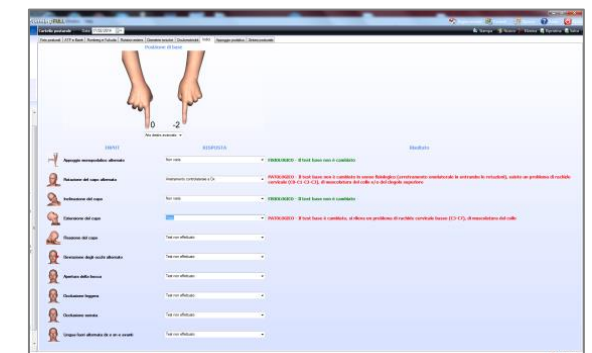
Cartella posturale

Posizione di base

0 -2

INPUT RISPOSTA Risultato

Appoggio monopodalico alternato Non varia FAVOREVOLE - Il test base non è cambiato

Rotazione del capo alternata Avanzamento controlaterale a Dx SFAVOREVOLE - Il test base non è cambiato in senso fisiologico (avvicinamento omolaterale in entrambe le rotazioni), esiste un problema di rachide cervicale (C0-C1-C2-C3), di muscolatura del collo e/o del cingolo superiore

Inclinazione del capo Non varia FAVOREVOLE - Il test base non è cambiato

Estensione del capo SFAVOREVOLE - Il test base è cambiato, si rileva un problema di rachide cervicale basso (C3-C7), di muscolatura del collo

Flessione del capo Test non effettuato

Deviazione degli occhi alternata Test non effettuato

Apertura della bocca Test non effettuato

Deglutizione leggera Test non effettuato

Deglutizione serrata Test non effettuato

Lingua fuori alternata (dx e sx e occulti) Test non effettuato